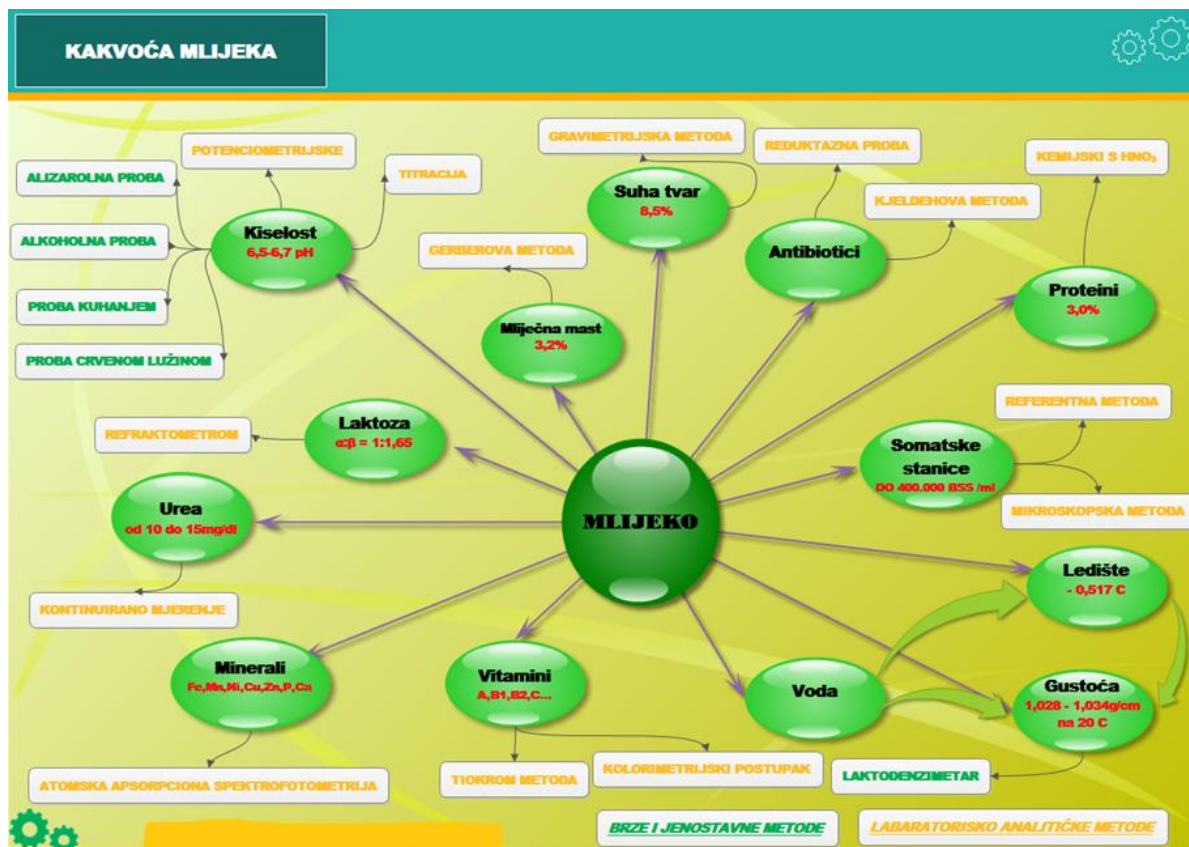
KAKVOĆA MLIJEKA

POTENCIOMETRIJSKE

ALIZAROLNA PROBA

TITRACIJA

Kiselost
6,5-6,7 pH

ALKOHOLNA PROBA

PROBA KUHANJEM

PROBA CRVENOM LUŽINOM

GRAVIMETRIJSKA METODA

Suha tvar
8,5%

GERBEROVA METODA

Mliječna mast
3,2%

REDUKTAZNA PROBA

KJELDEHOVA METODA

Antibiotici

KEMIJSKI S HNO$_3$

Proteini
3,0%

Laktoza
α:β = 1:1,65

REFRAKTOMETROM

REFERENTNA METODA

Somatske stanice
DO 400.000 BSS /ml

MIKROSKOPSKA METODA

Urea
od 10 do 15mg/dl

MLIJEKO

KONTINUIRANO MJERENJE

Ledište
- 0,517 C

Minerali
Fe,Mn,Ni,Cu,Zn,P,Ca

Vitamini
A,B1,B2,C...

Voda

Gustoća
1,028 - 1,034g/cm
na 20 C

ATOMSKA APSORPCIONA SPEKTROFOTOMETRIJA

TIOKROM METODA

KOLORIMETRIJSKI POSTUPAK

LAKTODENZIMETAR

BRZE I JENOSTAVNE METODE

LABARATORISKO ANALITIČKE METODE